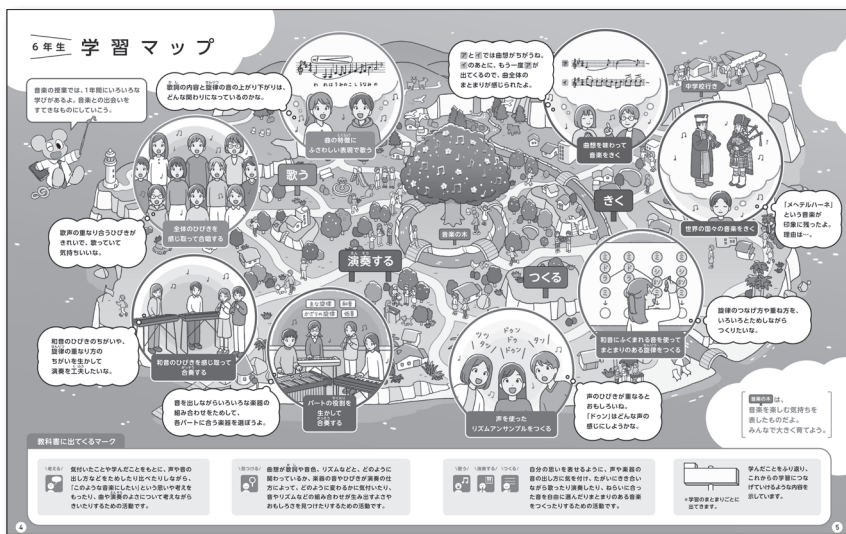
6年生 学習マップ

音楽の授業では，1年間にいろいろな学びがあるよ。音楽との出会いをすてきなものにしていこう。

歌詞の内容と旋律の音の上がり下がりは，どんな関わりになっているのかな。

音の特徴にふさわしい表現で歌う

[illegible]と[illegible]では曲想がちがうね。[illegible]のあとに，もう一度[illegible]が出てくるので，曲全体のまとまりが感じられたよ。

曲想を味わって音楽をきく

中学校行き

歌う

全体のひびきを感じ取って合唱する

歌声の重なり合うひびきがきれいで，歌っていて気持ちいいな。

音楽の木

きく

「メヘテルハーネ」という音楽が印象に残ったよ。理由は…。

世界の国々の音楽をきく

演奏する

つくる

和音のひびきのちがいや，旋律の重なり方のちがいを生かして演奏を工夫したいな。

和音のひびきを感じ取って合奏する

パートの役割を生かして合奏する

和音にふくまれる音を使ってまとまりのある旋律をつくる

旋律のつなげ方や重ね方を，いろいろためしながらつくりたいな。

音を出しながらいろいろな楽器の組み合わせをためして，各パートに合う楽器を選ぼうよ。

ツクタン ドッタン ドンドン タッ

声を使ったリズムアンサンブルをつくる

声のひびきが重なるとおもしろいね。「ドッン」はどんな声の感じにしようかな。

音楽の木は，音楽を楽しむ気持ちを表したものだよ。みんなで大きく育てよう。

教科書に出てくるマーク

考える
気付いたことや学んだことをもとに，声や音の出し方などをためしたり比べたりしながら，「このような音楽にしたい」という思いや考えをもったり，曲や演奏のよさについて考えながらきいたりするための活動です。

見付ける
曲想が歌詞や音色，リズムなど，どのように関わっているか，楽器の音やひびきが演奏の仕方によって，どのように変わるかに気付いたり，音やリズムなどの組み合わせが生み出すよさやおもしろさを見付けたりするための活動です。

歌う 演奏する つくる
自分の思いを表せるように，声や楽器の音の出し方に気を付け，たがいにききあいながら歌ったり演奏したり，ねらいに合った音を自由に選んだりまとまりのある音楽をつくったりするための活動です。

学んだことをふり返り，これからの学習につなげていけるような内容を示しています。
＊学習のまとまりごとに出てきます。

4

5